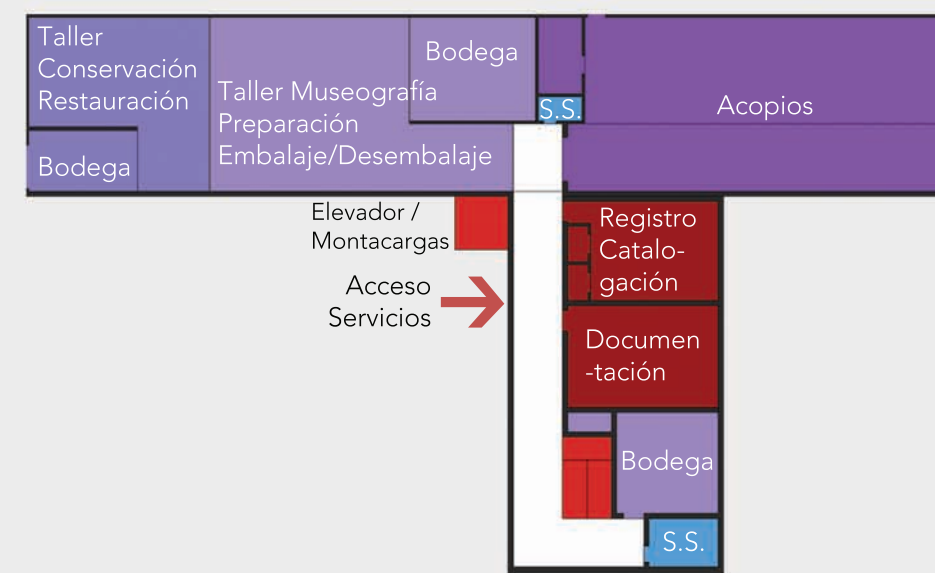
Taller Conservación Restauración

Bodega

Taller Museografía Preparación Embalaje/Desembalaje

Bodega

S.S.

Acopios

Elevador / Montacargas

Registro Catalogación

Acceso Servicios

Documentación

Bodega

S.S.